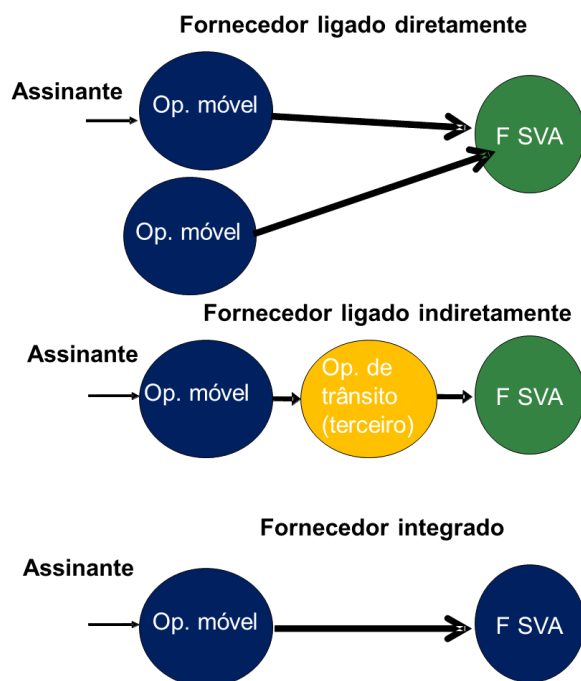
Fornecedor ligado diretamente

Assinante

Op. móvel

F SVA

Op. móvel

Fornecedor ligado indiretamente

Assinante

Op. móvel

Op. de trânsito (terceiro)

F SVA

Fornecedor integrado

Assinante

Op. móvel

F SVA